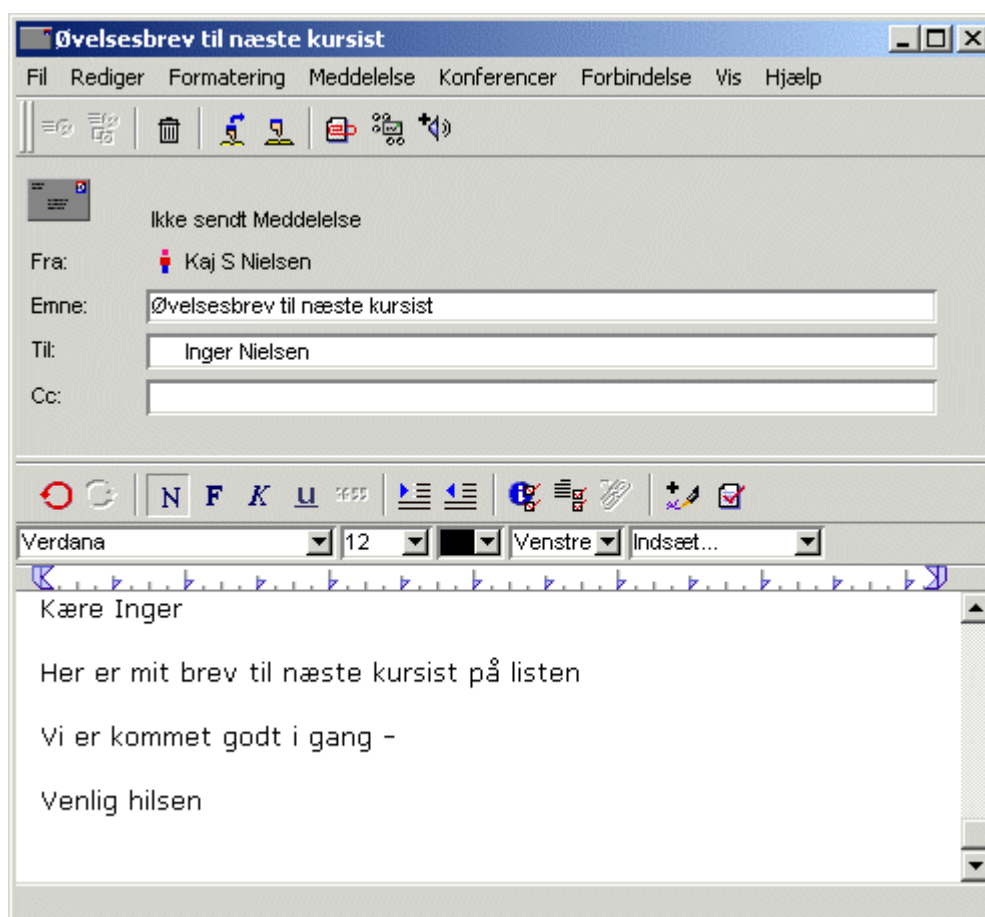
Øvelsesbrev til næste kursist

Fil Rediger Formatering Meddelelse Konferencer Forbindelse Vis Hjælp

Ikke sendt Meddelelse

Fra: Kaj S Nielsen

Emne: Øvelsesbrev til næste kursist

Til: Inger Nielsen

Cc:

N F K U

Verdana 12 Venstre Indsæt...

Kære Inger

Her er mit brev til næste kursist på listen

Vi er kommet godt i gang -

Venlig hilsen